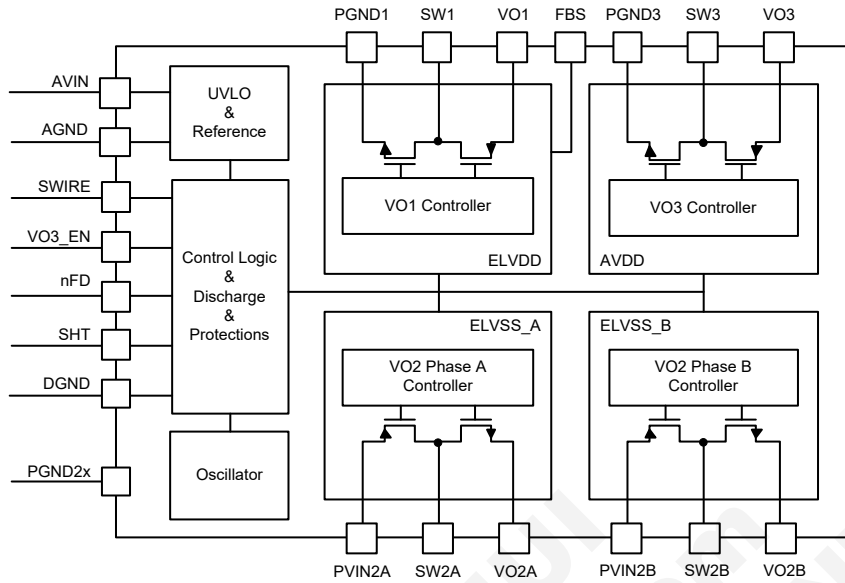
PGND1 SW1 VO1 FBS PGND3 SW3 VO3

AVIN

AGND

SWIRE

VO3_EN

nFD

SHT

DGND

PGND2x

UVLO
&
Reference

Control Logic
&
Discharge
&
Protections

Oscillator

VO1 Controller

ELVDD

VO3 Controller

AVDD

ELVSS_A

VO2 Phase A Controller

ELVSS_B

VO2 Phase B Controller

PVIN2A SW2A VO2A PVIN2B SW2B VO2B